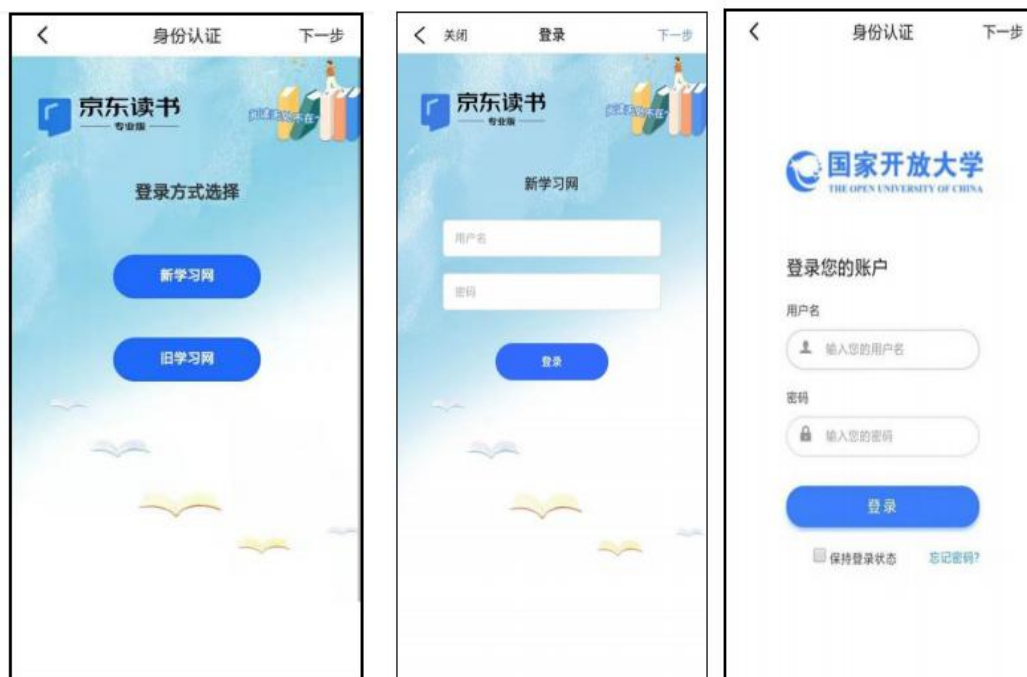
<
身份认证
下一步

京东读书
专业版

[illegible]

登录方式选择

新学习网

旧学习网

< 关闭
登录
下一步

京东读书
专业版

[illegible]

新学习网

用户名

密码

登录

<
身份认证
下一步

国家开放大学
THE OPEN UNIVERSITY OF CHINA

登录您的账户

用户名

输入您的用户名

密码

输入您的密码

登录

保持登录状态
忘记密码?